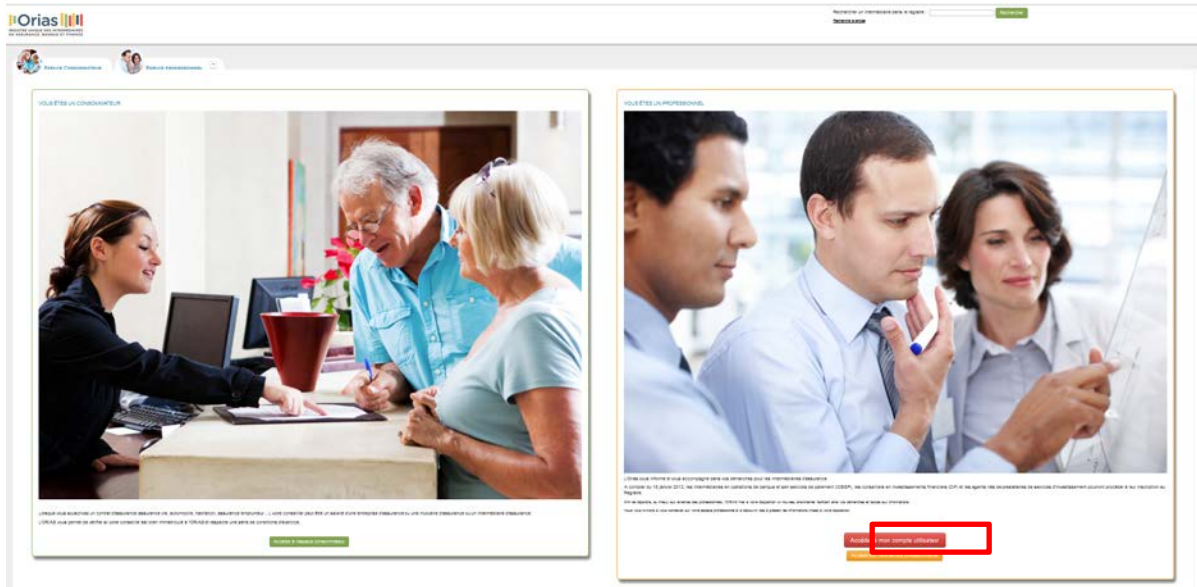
Orias

Rechercher un intermédiaire dans le registre : Rechercher

Espace Consommateur

Espace Professionnel

VOUS ÊTES UN CONSOMMATEUR

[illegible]

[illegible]

Accéder à l'espace consommateur

VOUS ÊTES UN PROFESSIONNEL

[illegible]

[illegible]

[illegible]

Accéder à mon compte utilisateur

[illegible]